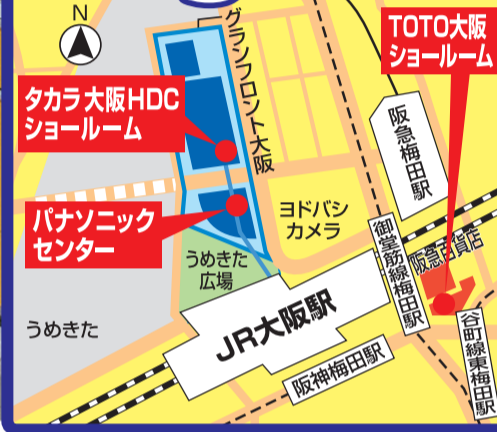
N

グランフロント大阪

TOTO大阪
ショールーム

タカラ大阪HDC
ショールーム

阪急梅田駅

パナソニック
センター

ヨドバシ
カメラ

うめきた
広場

御堂筋線梅田駅

阪急百貨店

うめきた

JR大阪駅

谷町線東梅田駅

阪神梅田駅